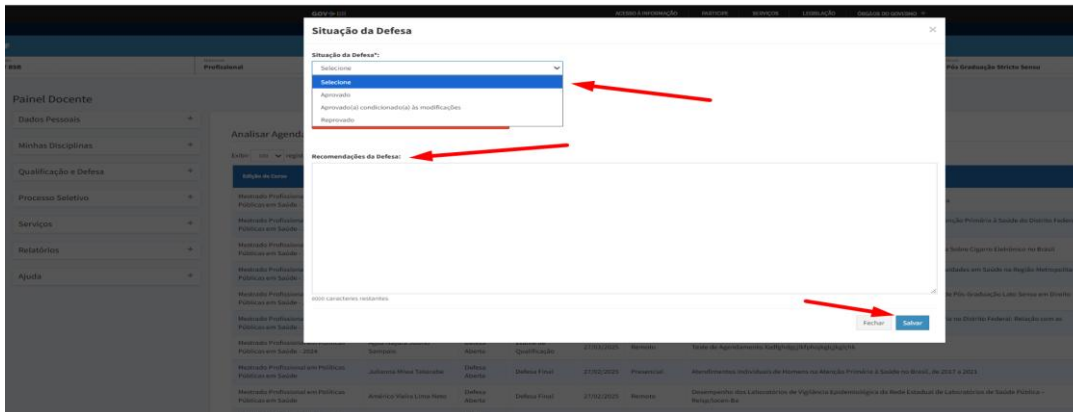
GOV.BR

ACESSO À INFORMAÇÃO PARTICIPE SERVIÇOS LEGISLAÇÃO ÓRGÃOS DO GOVERNO

Profissional

Pós Graduação Stricto Sensu

Painel Docente

Dados Pessoais +

Minhas Disciplinas +

Qualificação e Defesa +

Processo Seletivo +

Serviços +

Relatórios +

Ajuda +

Analisar Agend

Situação da Defesa

×

Situação da Defesa*:

Selecione

Selecione

Aprovado

Aprovado(a) condicionado(a) às modificações

Reprovado

Recomendações da Defesa:

4000 caracteres restantes

Fechar Salvar

| | | | | | | |
|---|---|---|---|---|---|---|
| Mestrado Profissional em Políticas Públicas em Saúde - 2024 | | Defesa Aberto | Banca de Qualificação | 27/03/2025 | Remoto | Teste de Agendamento kadfghdjsjfkfsfsgkgbjhjkhk |
| Mestrado Profissional em Políticas Públicas em Saúde | Julianna Rhea Tolentino | Defesa Aberto | Defesa Final | 27/02/2025 | Presencial | Movimentos individuais de Homens na Atenção Primária à Saúde no Brasil, de 2017 a 2023 |
| Mestrado Profissional em Políticas Públicas em Saúde | Americo Vieira Lima Neto | Defesa Aberto | Defesa Final | 27/02/2025 | Remoto | Desempenho dos Laboratórios de Vigilância Epidemiológica da Rede Estadual de Laboratórios de Saúde Pública - Paraíba |